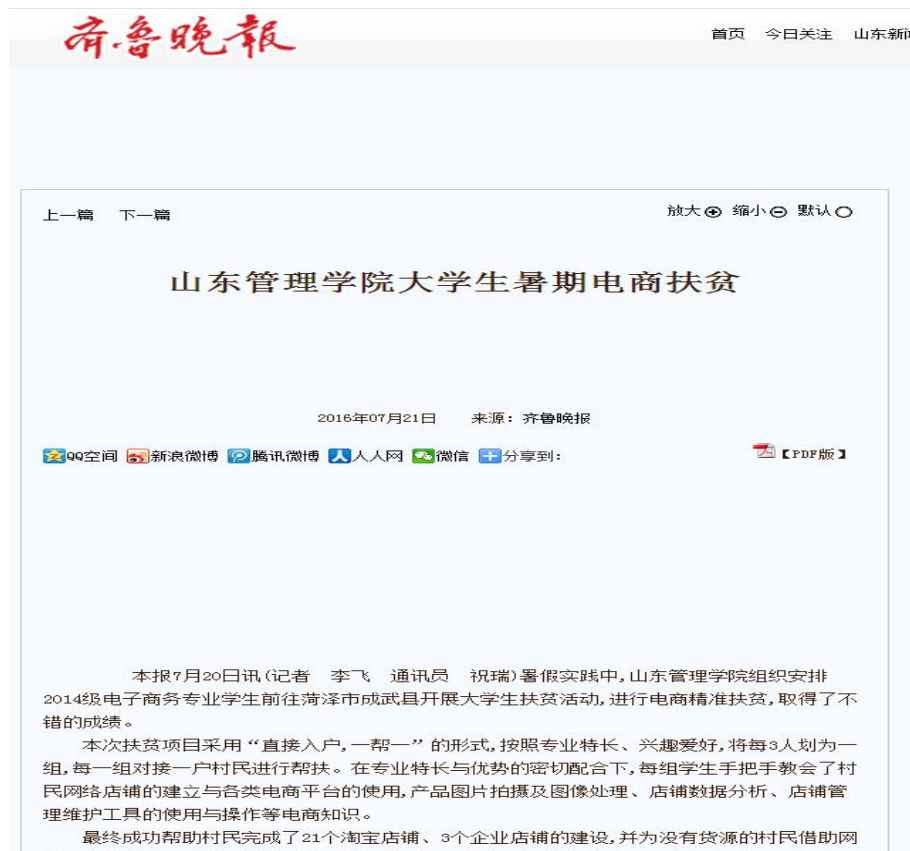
齐鲁晚報

首页　今日关注　山东新闻

上一篇　下一篇

放大⊕ 缩小⊖ 默认○

山东管理学院大学生暑期电商扶贫

2016年07月21日　　来源：齐鲁晚报

QQ空间　新浪微博　腾讯微博　人人网　微信　分享到：

【PDF版】

本报7月20日讯（记者　李飞　通讯员　祝瑞）暑假实践中，山东管理学院组织安排2014级电子商务专业学生前往菏泽市成武县开展大学生扶贫活动，进行电商精准扶贫，取得了不错的成绩。

本次扶贫项目采用“直接入户，一帮一”的形式，按照专业特长、兴趣爱好，将每3人划为一组，每一组对接一户村民进行帮扶。在专业特长与优势的密切配合下，每组学生手把手教会了村民网络店铺的建立与各类电商平台的使用，产品图片拍摄及图像处理、店铺数据分析、店铺管理维护工具的使用与操作等电商知识。

最终成功帮助村民完成了21个淘宝店铺、3个企业店铺的建设，并为没有货源的村民借助网